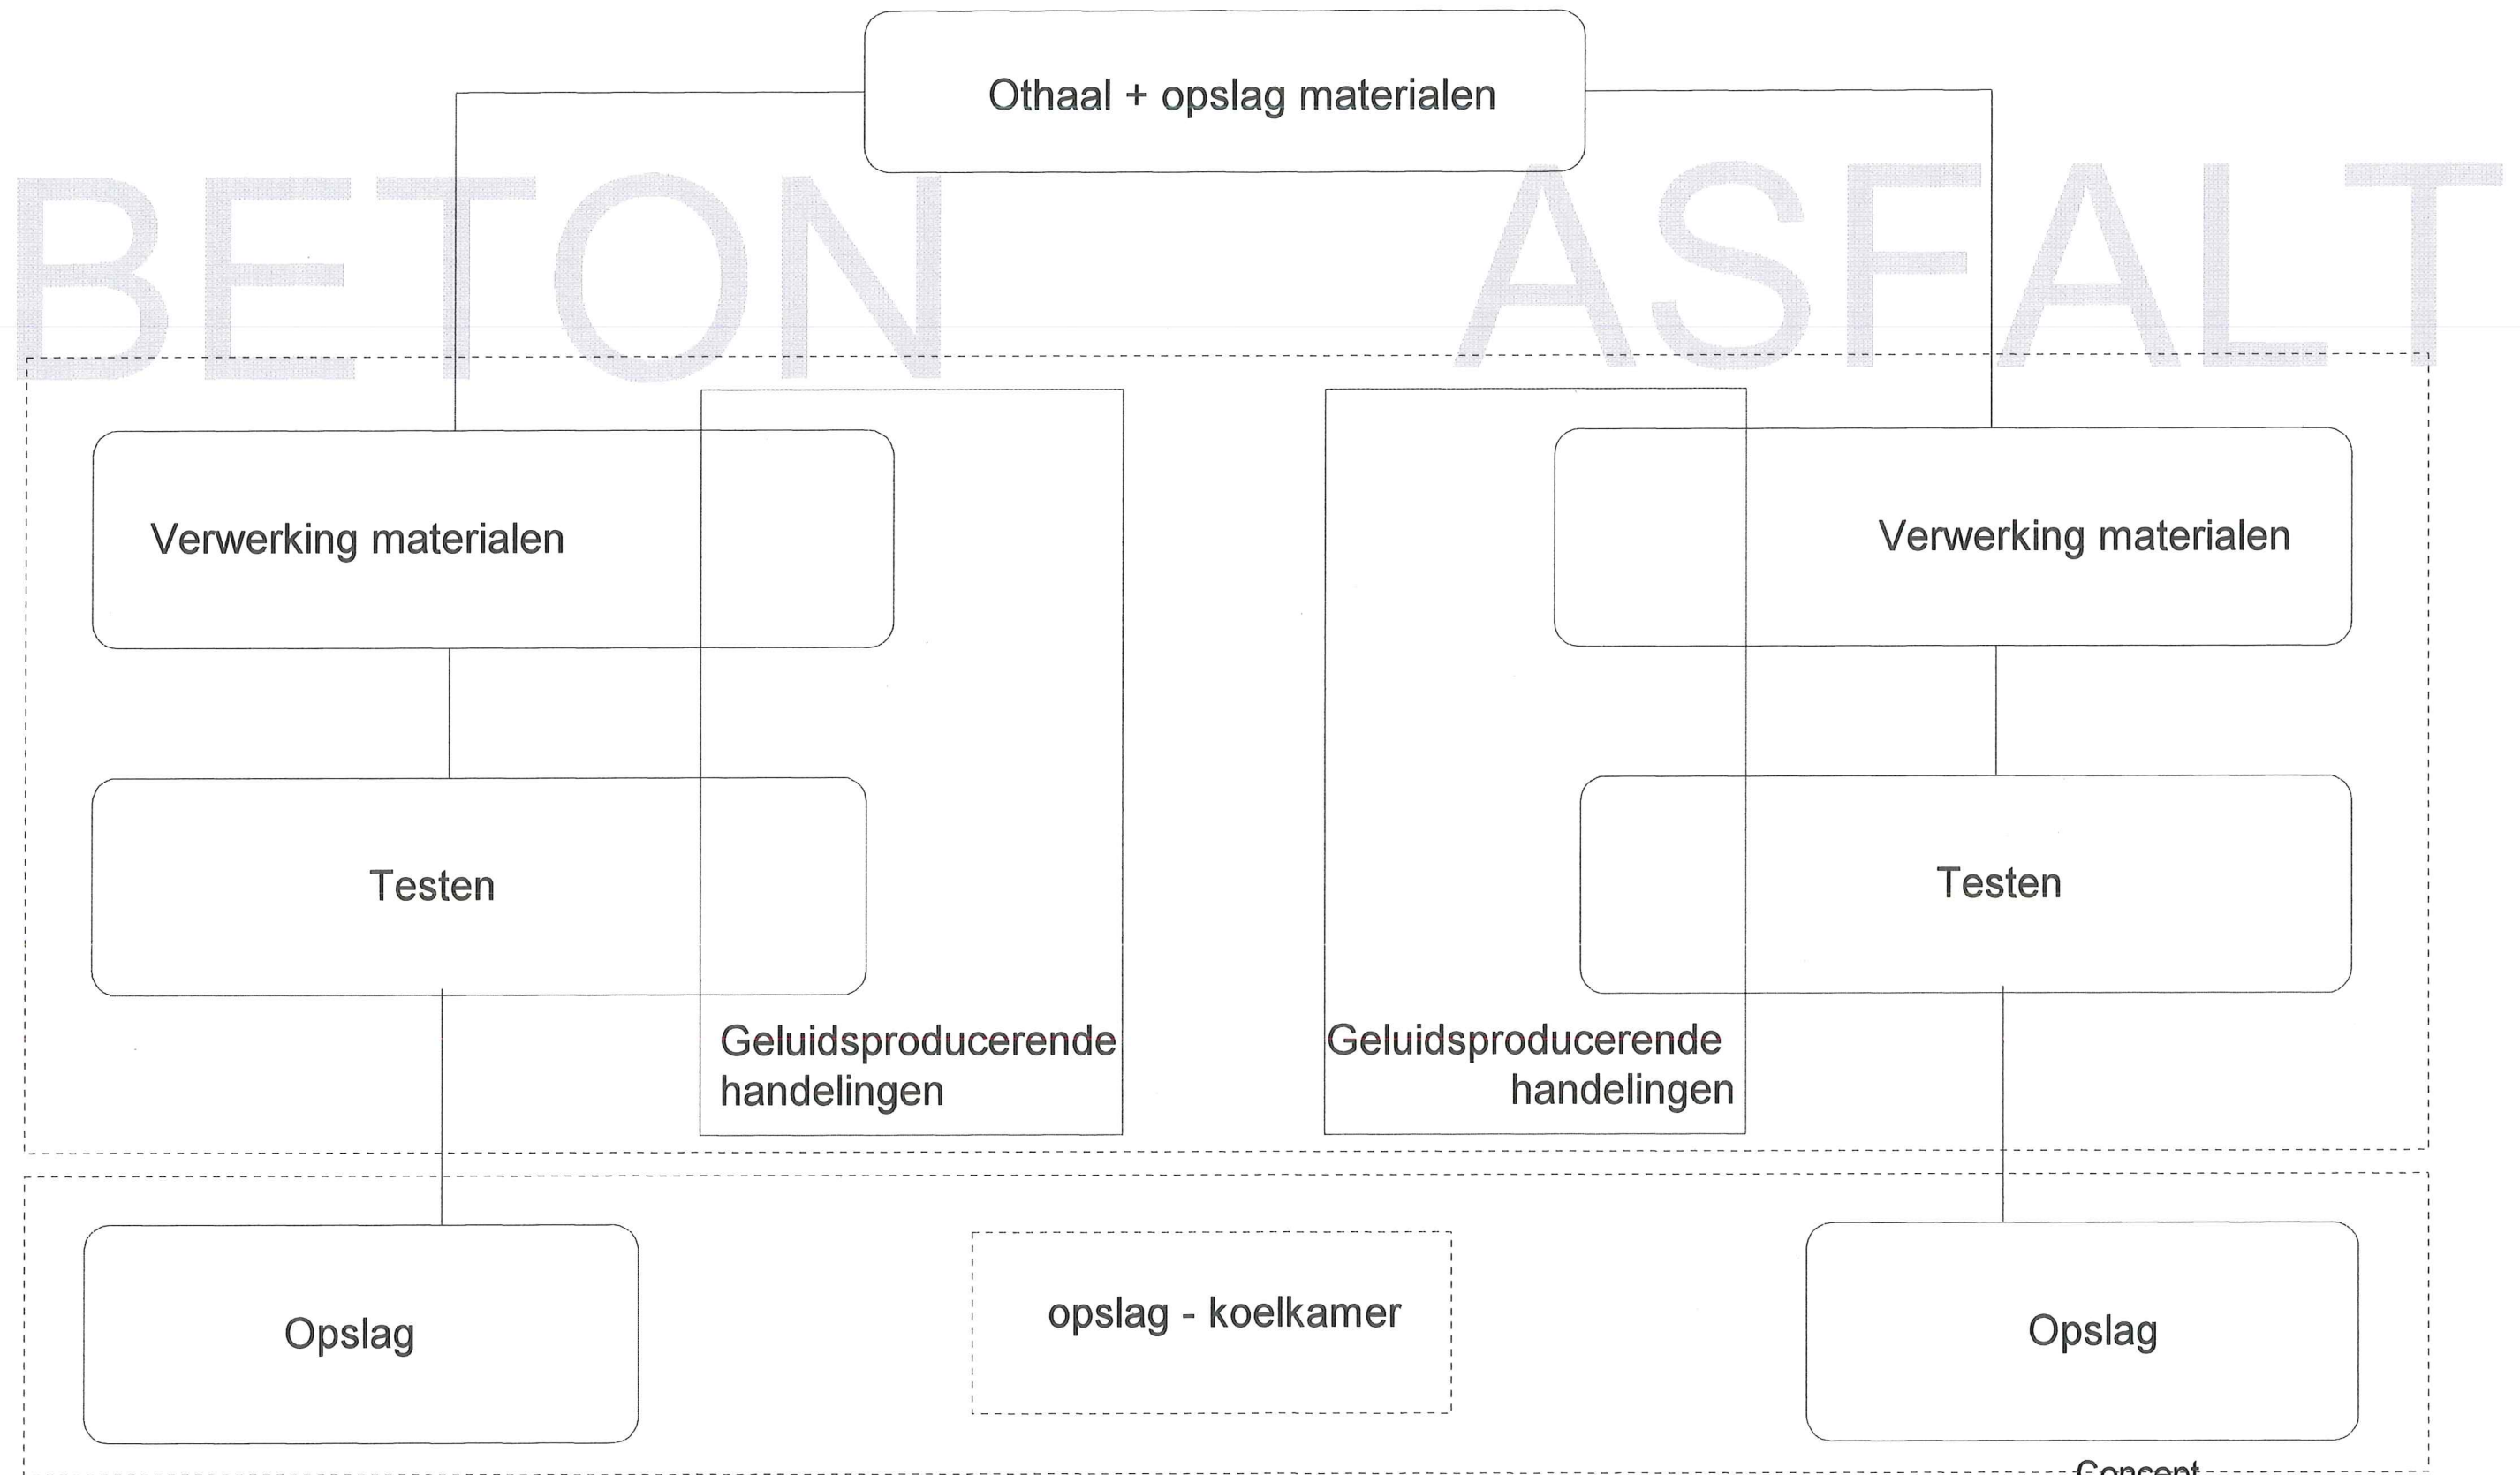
Othaal + opslag materialen

BETON

ASFALT

Verwerking materialen

Testen

Geluidsproducerende handelingen

Geluidsproducerende handelingen

Verwerking materialen

Testen

Opslag

opslag - koelkamer

Opslag

Concept